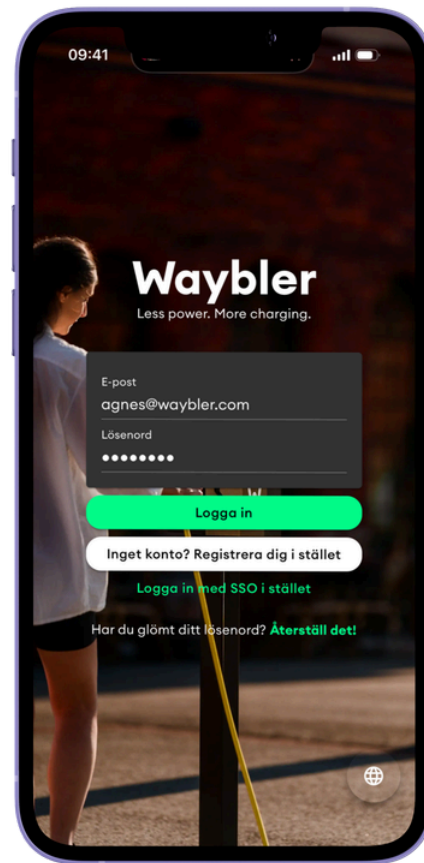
09:41

Waybler
Less power. More charging.

E-post
agnes@waybler.com
Lösenord
••••••••

Logga in

Inget konto? Registrera dig i stället

Logga in med SSO i stället

Har du glömt ditt lösenord? Återställ det!